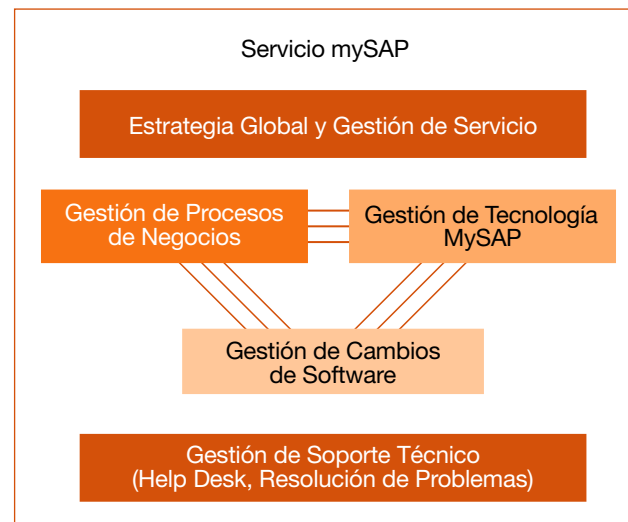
Servicio mySAP

Estrategia Global y Gestión de Servicio

Gestión de Procesos de Negocios

Gestión de Tecnología MySAP

Gestión de Cambios de Software

Gestión de Soporte Técnico (Help Desk, Resolución de Problemas)